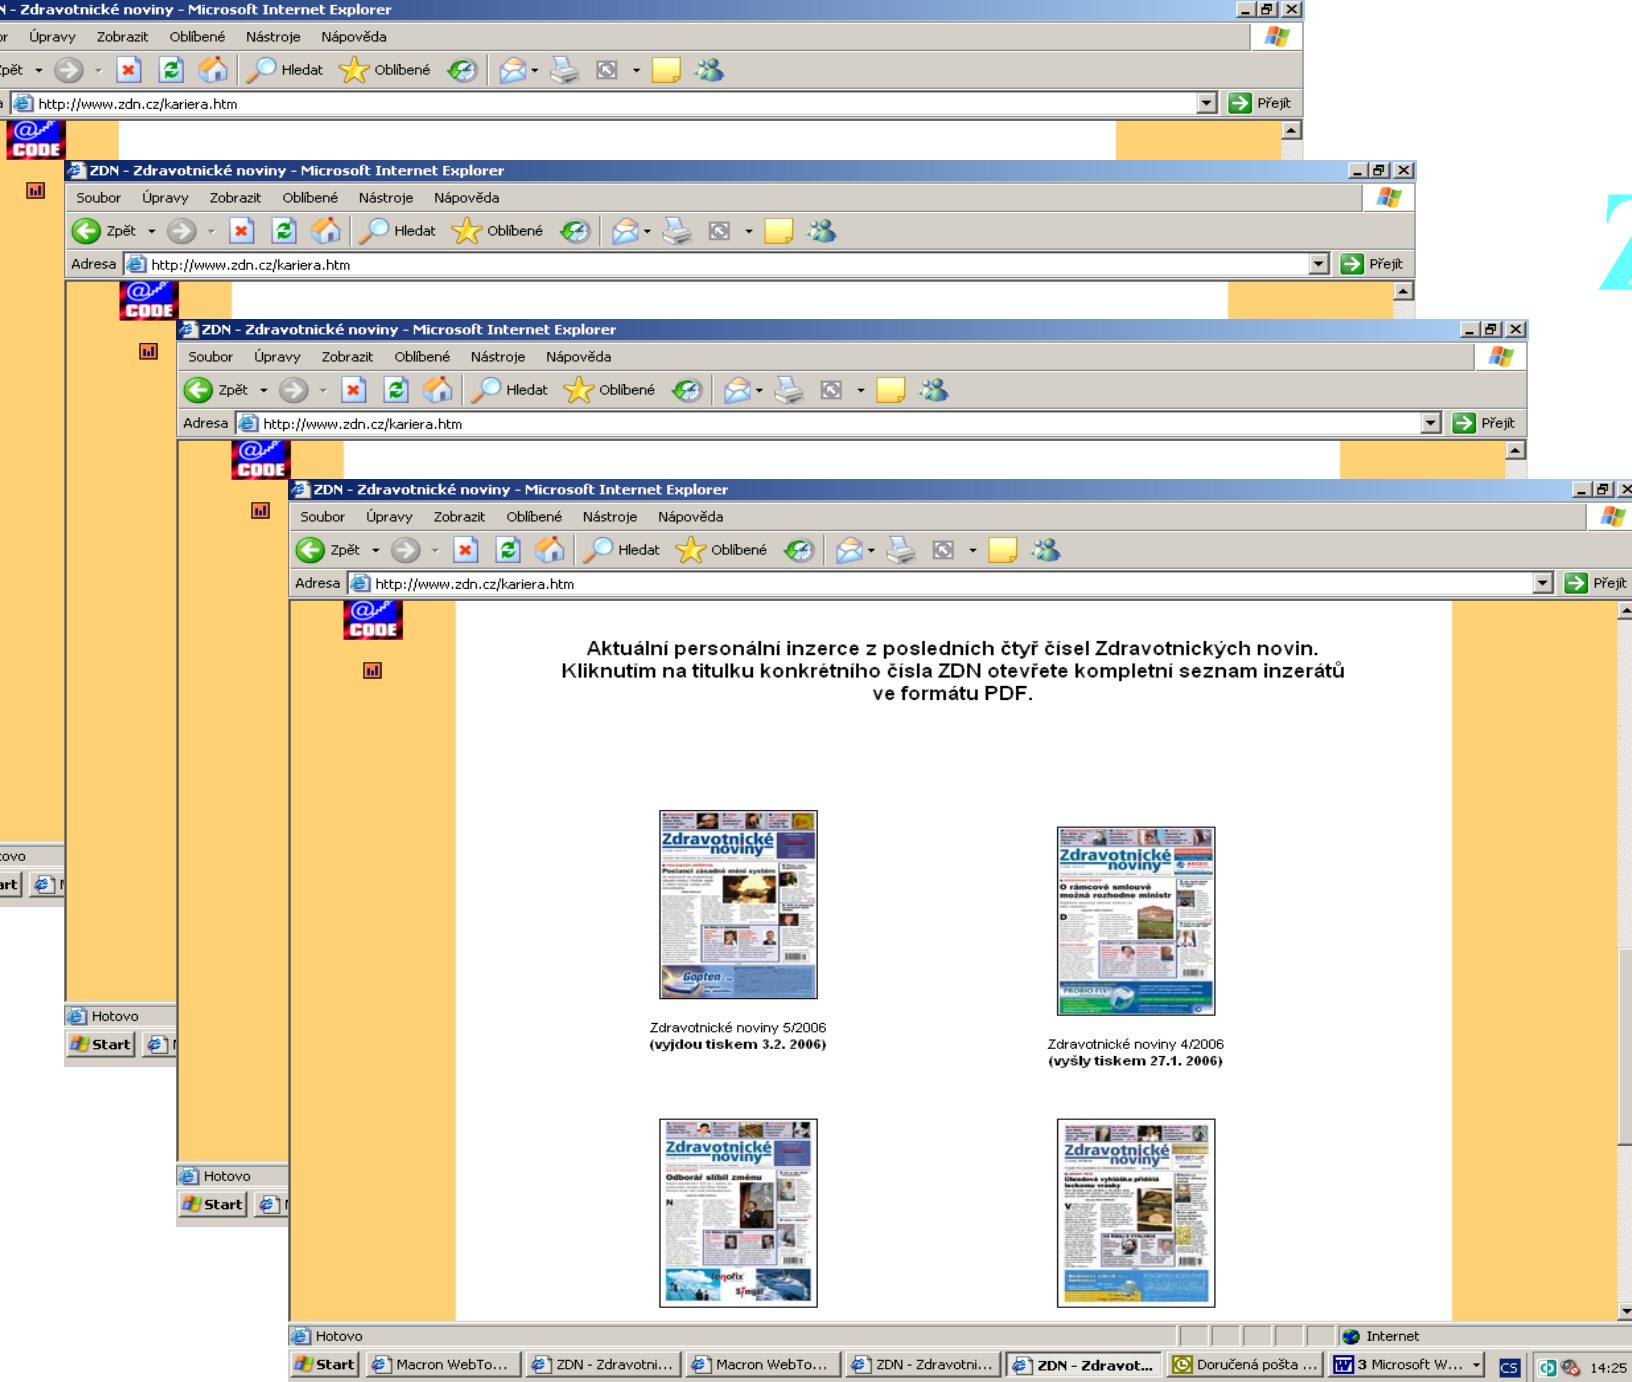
N - Zdravotnické noviny - Microsoft Internet Explorer

or Úpravy Zobrazit Oblíbené Nástroje Nápověda

Zpět Hledat Oblíbené

http://www.zdn.cz/kariera.htm Přejít

ZDN - Zdravotnické noviny - Microsoft Internet Explorer

Soubor Úpravy Zobrazit Oblíbené Nástroje Nápověda

Zpět Hledat Oblíbené

Adresa http://www.zdn.cz/kariera.htm Přejít

ZDN - Zdravotnické noviny - Microsoft Internet Explorer

Soubor Úpravy Zobrazit Oblíbené Nástroje Nápověda

Zpět Hledat Oblíbené

Adresa http://www.zdn.cz/kariera.htm Přejít

ZDN - Zdravotnické noviny - Microsoft Internet Explorer

Soubor Úpravy Zobrazit Oblíbené Nástroje Nápověda

Zpět Hledat Oblíbené

Adresa http://www.zdn.cz/kariera.htm Přejít

Aktuální personální inzerce z posledních čtyř čísel Zdravotnických novin. Kliknutím na titulku konkrétního čísla ZDN otevřete kompletní seznam inzerátů ve formátu PDF.

Zdravotnické noviny

Zdravotnické noviny

Zdravotnické noviny 5/2006
(vyjdou tiskem 3.2. 2006)

Zdravotnické noviny 4/2006
(vyšly tiskem 27.1. 2006)

Zdravotnické noviny

Zdravotnické noviny

ovo
art
Hotovo
Start
Hotovo
Start

Hotovo Internet

Start Macron WebTo... ZDN - Zdravotni... Macron WebTo... ZDN - Zdravotni... ZDN - Zdravot... Doručená pošta ... 3 Microsoft W... CS 14:25